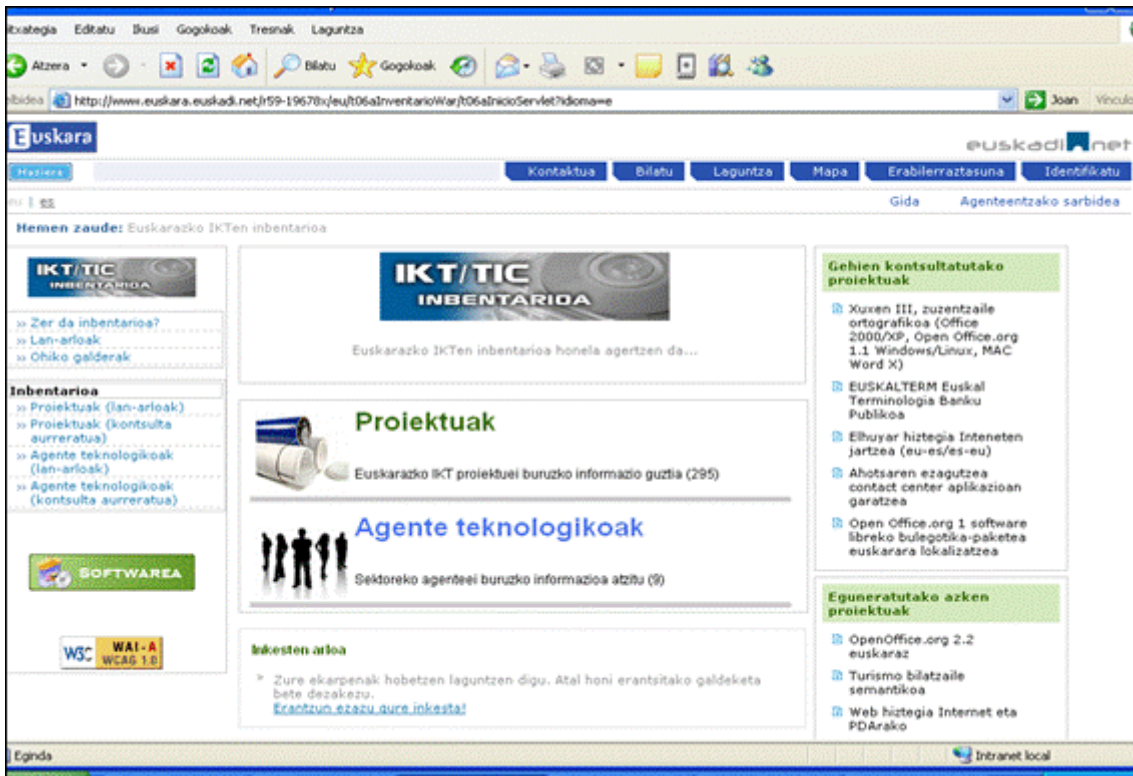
itxategia Editatu Ikusi Gogokoak Tresnak Laguntza

Atzera Bilatu Gogokoak

elbidea http://www.euskara.euskadi.net/r59-19678x/eu/t06aInventarioWar/t06aInicioServlet?idioma=e Joan Vinculo

Euskara

euskadi.net

Hasiera Kontaktua Bilatu Laguntza Mapa Erabilerraztasuna Identifikatu

eu | es Gida Agenteentzako sarbidea

Hemen zaude: Euskarazko IKTen inbentarioa

IKT/TIC INBENTARIOA

» Zer da inbentarioa?
» Lan-arloak
» Ohiko galderak

Inbentarioa
» Proiektuak (lan-arloak)
» Proiektuak (kontsulta aurreratua)
» Agente teknologikoak (lan-arloak)
» Agente teknologikoak (kontsulta aurreratua)

SOFTWAREA

W3C WAI-A WCAG 1.0

IKT/TIC INBENTARIOA

Euskarazko IKTen inbentarioa honela agertzen da...

Proiektuak

Euskarazko IKT proiektuei buruzko informazio guztia (295)

Agente teknologikoak

Sektoreko agenteei buruzko informazioa atzitu (9)

Inkesten arloa

Zure ekarpenak hobetzen laguntzen digu. Atal honi erantsitako galdeketa bete dezakezu.
Erantzun ezazu gure inkesta!

Gehien kontsultatutako proiektuak

Xuxen III, zuzentzaile ortografikoa (Office 2000/XP, Open Office.org 1.1 Windows/Linux, MAC Word X)

EUSKALTERM Euskal Terminologia Banku Publikoa

Elhuyar hiztegia Inteneten jartzea (eu-es/es-eu)

Ahotsaren ezagutzea contact center aplikazioan garatzea

Open Office.org 1 software libreko bulegotika-paketea euskarara lokalizatzea

Eguneratutako azken proiektuak

OpenOffice.org 2.2 euskaraz

Turismo bilatzaile semantikoa

Web hiztegia Internet eta PDArako

Eginda Intranet local